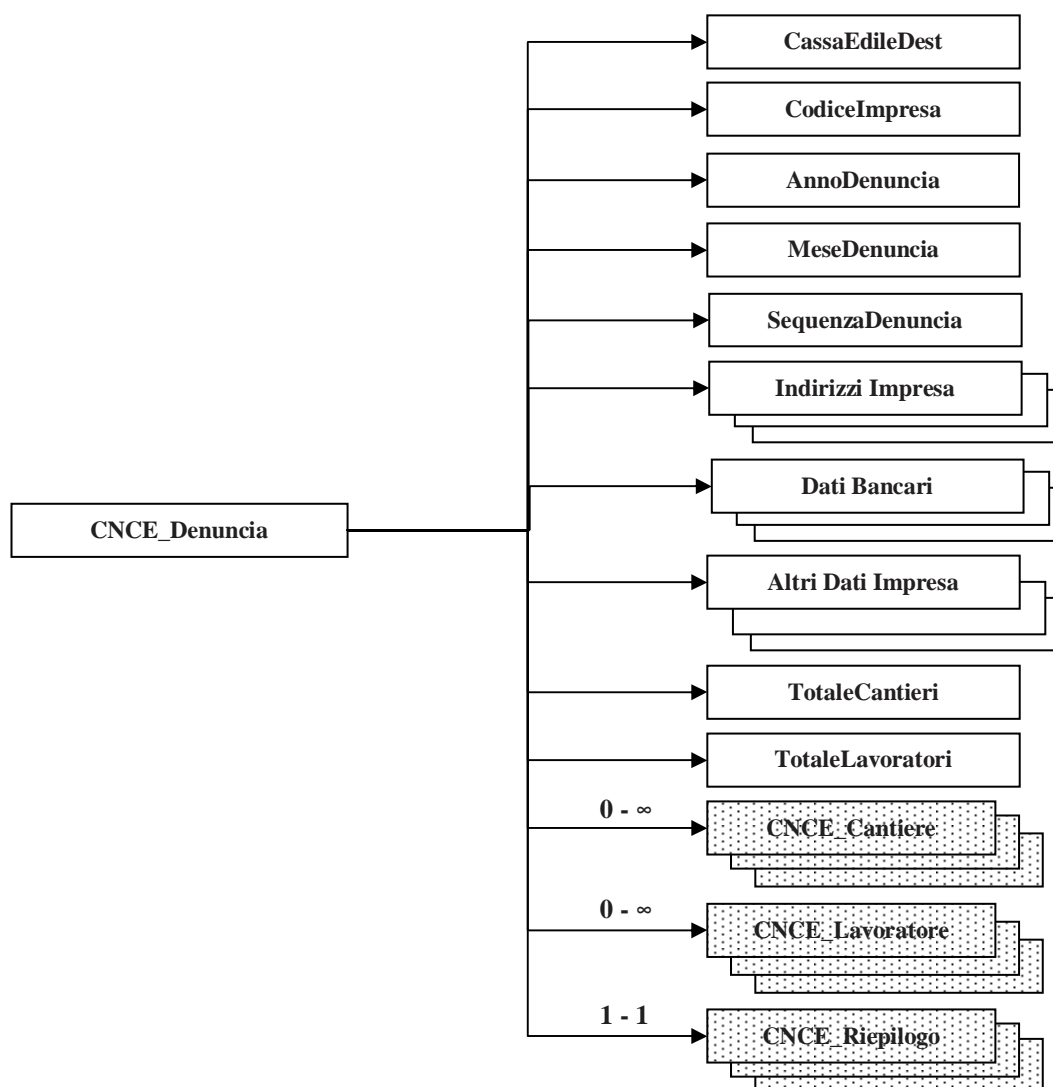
CNCE_Denuncia

CassaEdileDest

CodiceImpresa

AnnoDenuncia

MeseDenuncia

SequenzaDenuncia

Indirizzi Impresa

Dati Bancari

Altri Dati Impresa

TotaleCantieri

TotaleLavoratori

0 - ∞

CNCE_Cantiere

0 - ∞

CNCE_Lavoratore

1 - 1

CNCE_Riepilogo